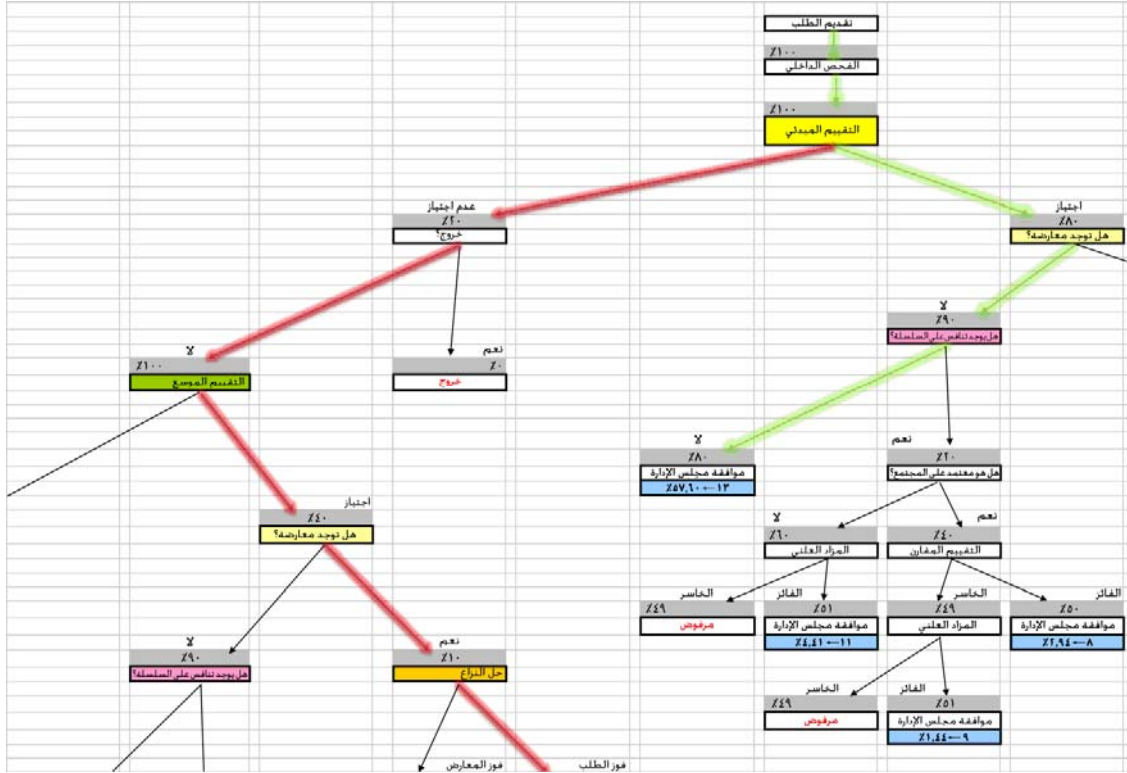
تقديم الطلب

٪١٠٠
الفحص الداخلي

٪١٠٠
التقييم المبدئي

عدم اجتياز
٪٢٠
خروج؟

اجتياز
٪٨٠
هل توجد معارضة؟

لا
٪٩٠
هل يوجد تنافس على السلسلة؟

لا
٪١٠٠
التقييم الموسع

نعم
٪٠
خروج

لا
٪٨٠
موافقة مجلس الإدارة
١٣ ← ٪٥٧,٦٠

نعم
٪٢٠
هل هو معتمد على المجتمع؟

اجتياز
٪٤٠
هل توجد معارضة؟

لا
٪٦٠
المزاد العلني

نعم
٪٤٠
التقييم المقارن

الخاسر
٪٤٩
مرفوض

الفائز
٪٥١
موافقة مجلس الإدارة
١١ ← ٪٤,٤١

الخاسر
٪٤٩
المزاد العلني

الفائز
٪٥٠
موافقة مجلس الإدارة
٨ ← ٪٢,٩٤

لا
٪٩٠
هل يوجد تنافس على السلسلة؟

نعم
٪١٠
حل النزاع

الخاسر
٪٤٩
مرفوض

الفائز
٪٥١
موافقة مجلس الإدارة
٩ ← ٪١,٤٤

فوز المعارض

فوز الطلب